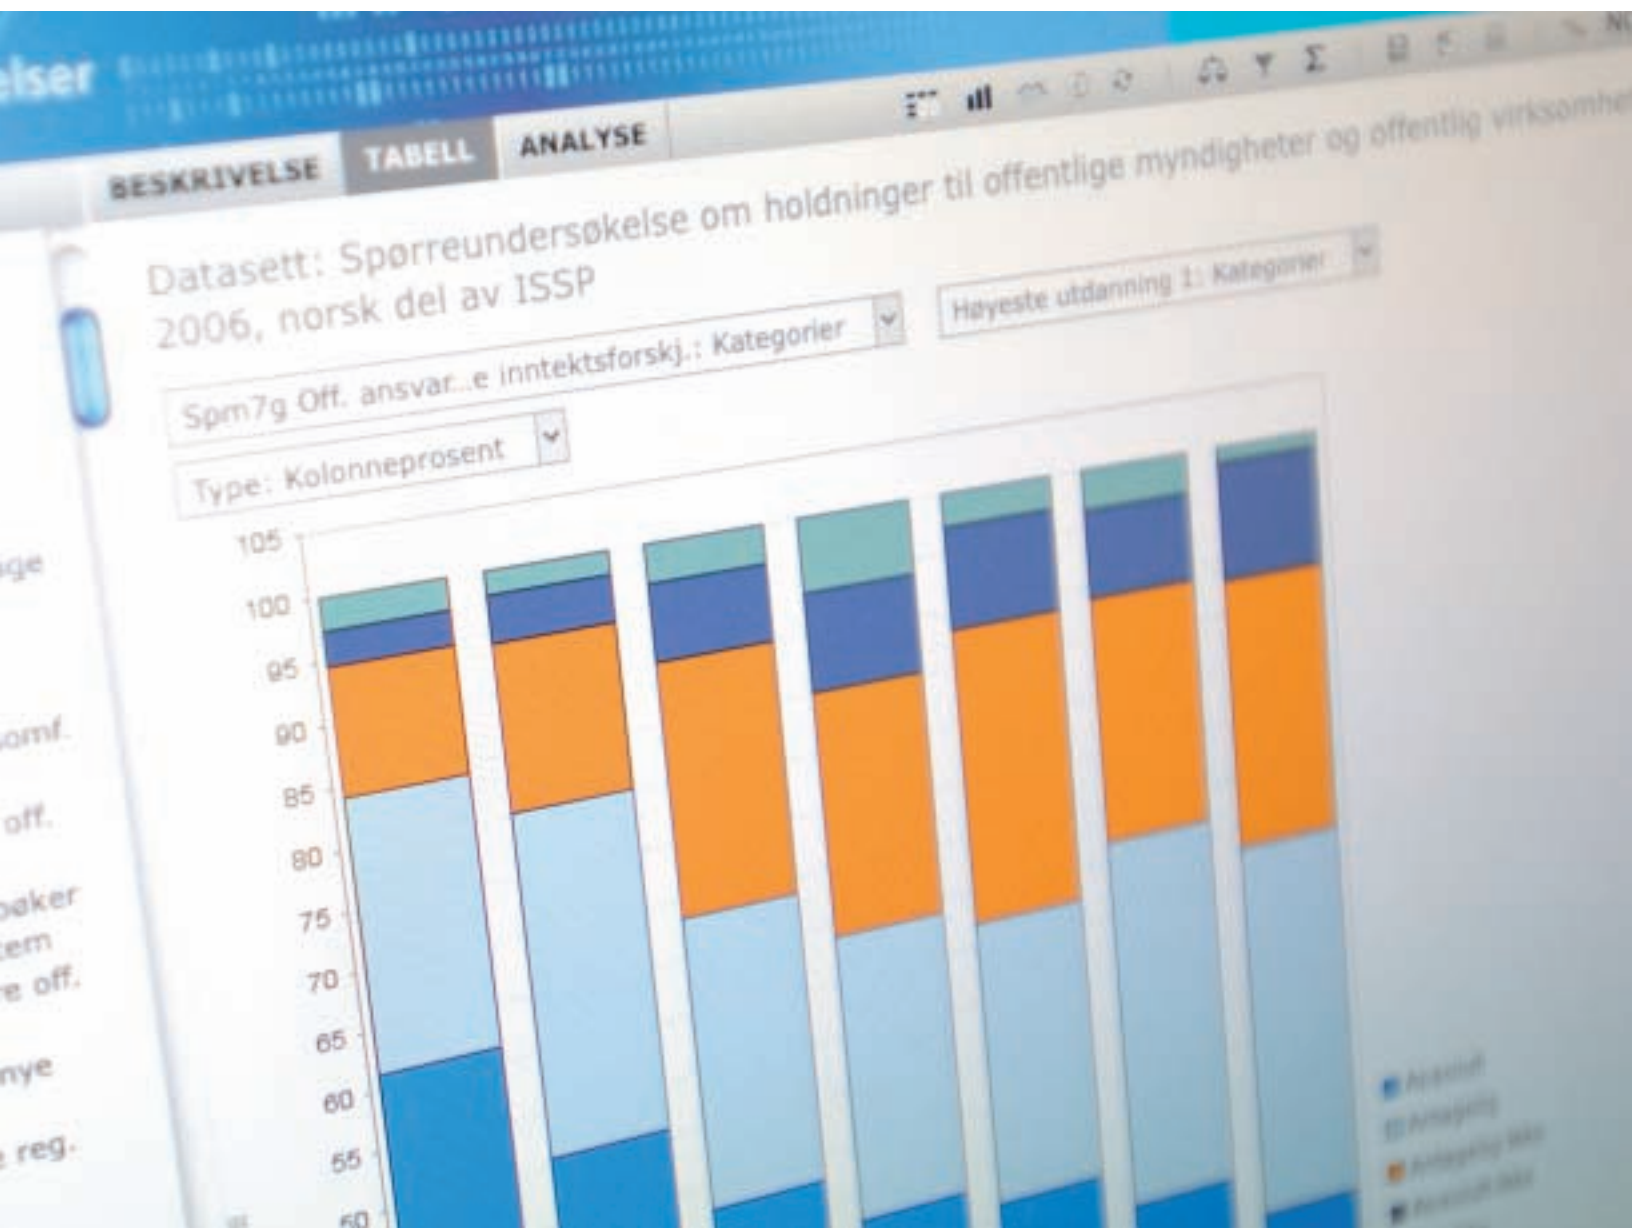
elser

BESKRIVELSE TABELL ANALYSE

Datasett: Spørreundersøkelse om holdninger til offentlige myndigheter og offentlig virksomhet 2006, norsk del av ISSP

Spm7g Off. ansvar...e inntektsforskj.: Kategorier

Høyeste utdanning 1: Kategorier

Type: Kolonneprosent

105
100
95
90
85
80
75
70
65
60
55
50

ige

omf.

off.

øker
tem
e off.

nye

reg.

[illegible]
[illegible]
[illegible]
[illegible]